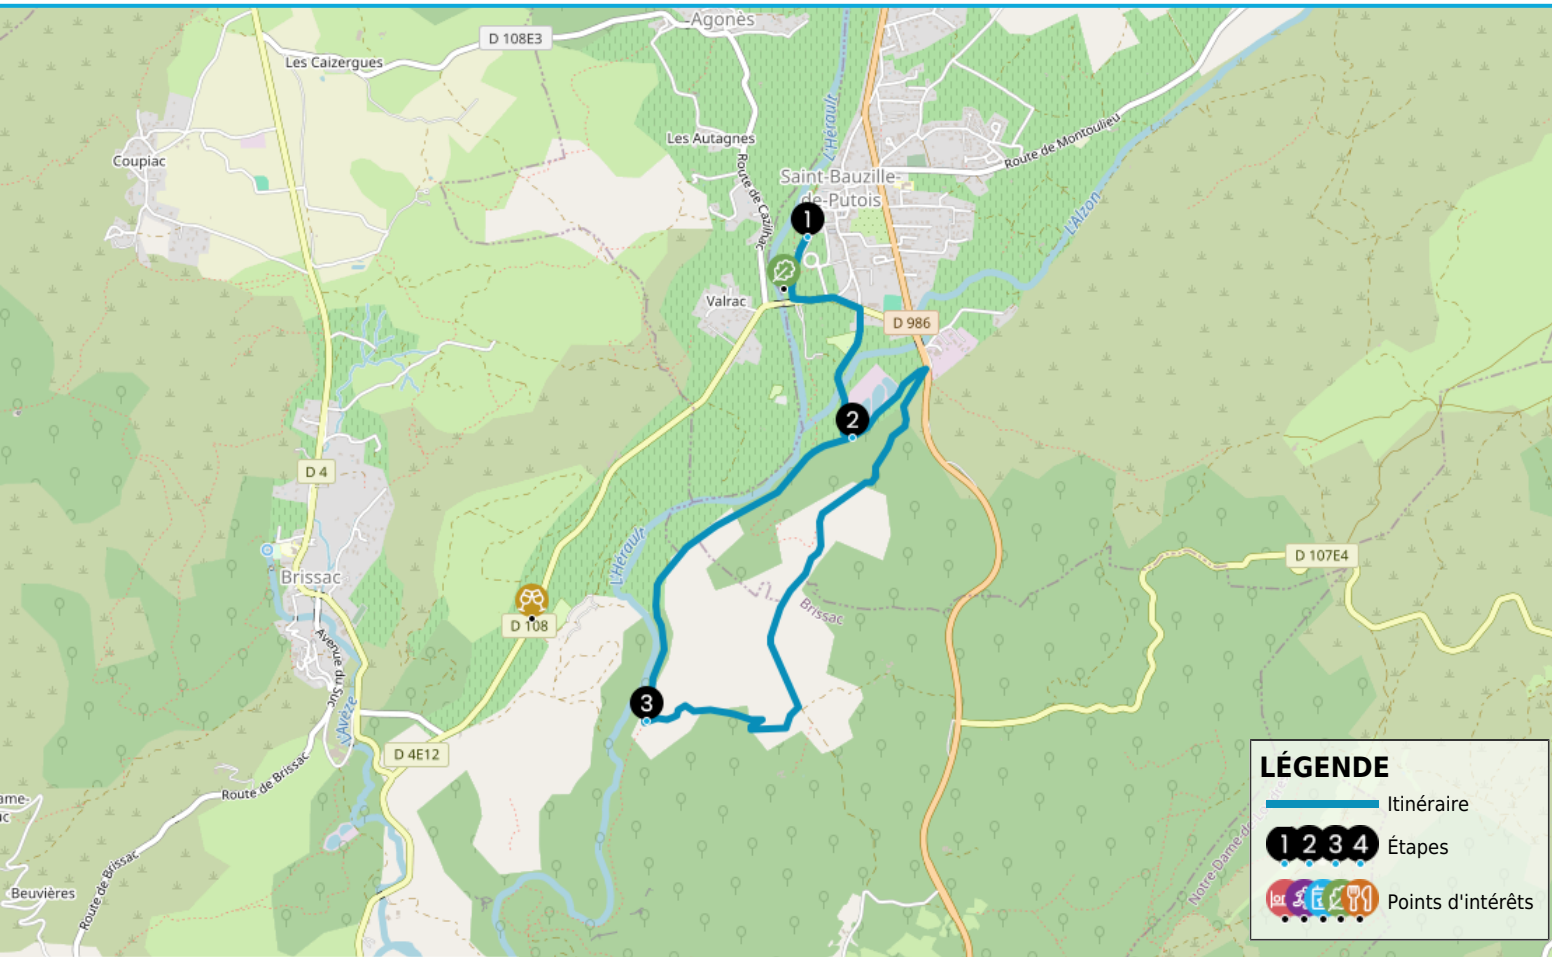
Agonès
D 108E3
Les Caizergues
Coupiac
Les Autagnes
Route de Cazilhac
L'Hérault
Saint-Bauzille-de-Putois
Route de Montoulieu
L'Alzon
1
Valrac
D 986
2
D 4
Brissac
L'Hérault
D 108
Brissac
D 107E4
3
Avenue du Suc
L'Avèze
D 4E12
Route de Brissac
ame-
ac
Beuvières
Route de Brissac
Notre-Dame-de-
LÉGENDE
Itinéraire
1 2 3 4 Étapes
Points d'intérêts